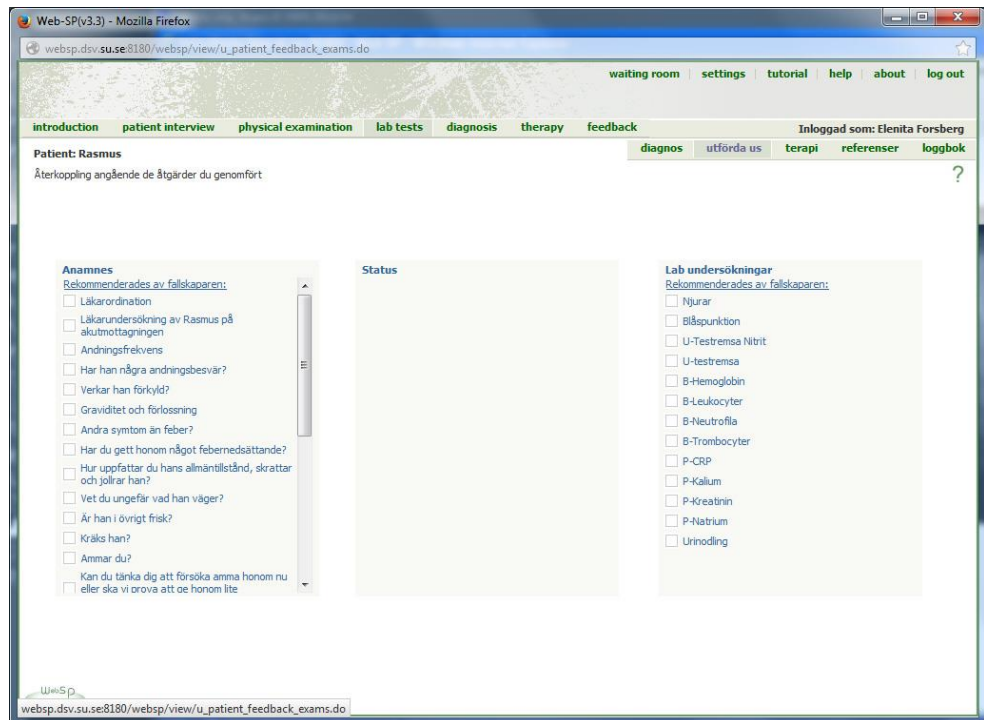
Web-SP(v3.3) - Mozilla Firefox

websp.dsv.su.se:8180/websp/view/u_patient_feedback_exams.do

waiting room | settings | tutorial | help | about | log out

introduction patient interview physical examination lab tests diagnosis therapy feedback

Inloggad som: Elenita Forsberg

Patient: Rasmus

diagnos utförda us terapi referenser loggbok

Återkoppling angående de åtgärder du genomfört

?

Anamnes
Rekommenderades av fallskaparen:
Läkarordination
Läkarundersökning av Rasmus på akutmottagningen
Andningsfrekvens
Har han några andningsbesvär?
Verkar han förkyld?
Graviditet och förlossning
Andra symtom än feber?
Har du gett honom något febernedsättande?
Hur uppfattar du hans allmäntillstånd, skrattar och jollrar han?
Vet du ungefär vad han väger?
Är han i övrigt frisk?
Kräks han?
Ammar du?
Kan du tänka dig att försöka amma honom nu eller ska vi prova att ge honom lite

Status

Lab undersökningar
Rekommenderades av fallskaparen:
Njurar
Blåspunktion
U-Testremsa Nitrit
U-testremsa
B-Hemoglobin
B-Leukocyter
B-Neutrofila
B-Trombocyter
P-CRP
P-Kalium
P-Kreatinin
P-Natrium
Urinodling

WebSP

websp.dsv.su.se:8180/websp/view/u_patient_feedback_exams.do